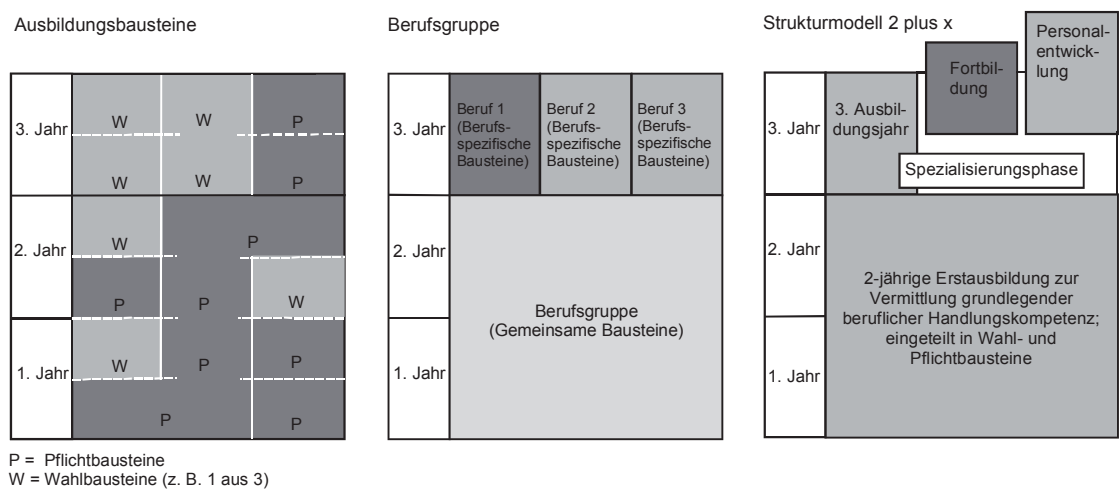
Ausbildungsbausteine

3. Jahr
W
W
P
W
W
P
2. Jahr
W
P
P
P
W
1. Jahr
W
P
P
P
P

P = Pflichtbausteine
W = Wahlbausteine (z. B. 1 aus 3)

Berufsgruppe

3. Jahr
Beruf 1 (Berufsspezifische Bausteine)
Beruf 2 (Berufsspezifische Bausteine)
Beruf 3 (Berufsspezifische Bausteine)
2. Jahr
1. Jahr
Berufsgruppe (Gemeinsame Bausteine)

Strukturmodell 2 plus x

Fortbildung
Personalentwicklung
3. Jahr
3. Ausbildungsjahr
Spezialisierungsphase
2. Jahr
1. Jahr
2-jährige Erstausbildung zur Vermittlung grundlegender beruflicher Handlungskompetenz; eingeteilt in Wahl- und Pflichtbausteine